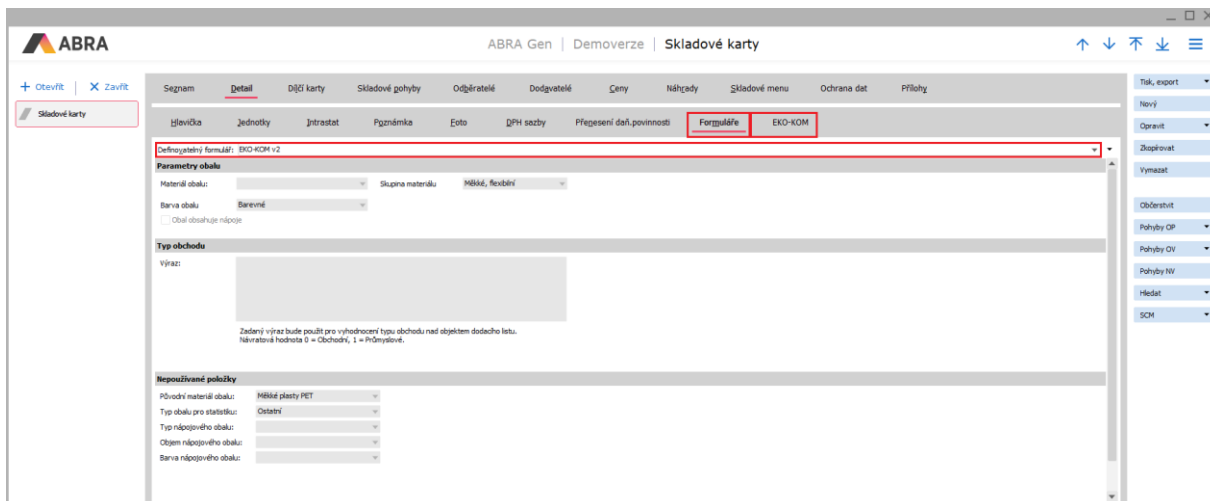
ABRA

ABRA Gen | Demoverze | Skladové karty

+ Otevřít | X Zavřít

Skladové karty

Seznam | Detail | Dílčí karty | Skladové pohyby | Odběratelé | Dodavatelé | Ceny | Náhrady | Skladové menu | Ochrana dat | Přílohy

Hlavička | Jednotky | Intrastat | Poznámka | Foto | DPH sazby | Přenesení daň.povinnosti | Formuláře | EKO-KOM

Definovatelný formulář: EKO-KOM v2

Parametry obalu

Materiál obalu:

Skupina materiálu: Měkké, flexibilní

Barva obalu: Barevné

Obal obsahuje nápoje

Typ obchodu

Výraz:

Zadaný výraz bude použit pro vyhodnocení typu obchodu nad objektem dodacího listu.
Návratová hodnota 0 = Obchodní, 1 = Průmyslové.

Nepoužívané položky

Původní materiál obalu: Měkké plasty PET

Typ obalu pro statistiku: Ostatní

Typ nápojového obalu:

Objem nápojového obalu:

Barva nápojového obalu:

Tisk, export
Nový
Opravit
Zkopírovat
Vymazat
Občerstvit
Pohyby OP
Pohyby OV
Pohyby NV
Hledat
SCM